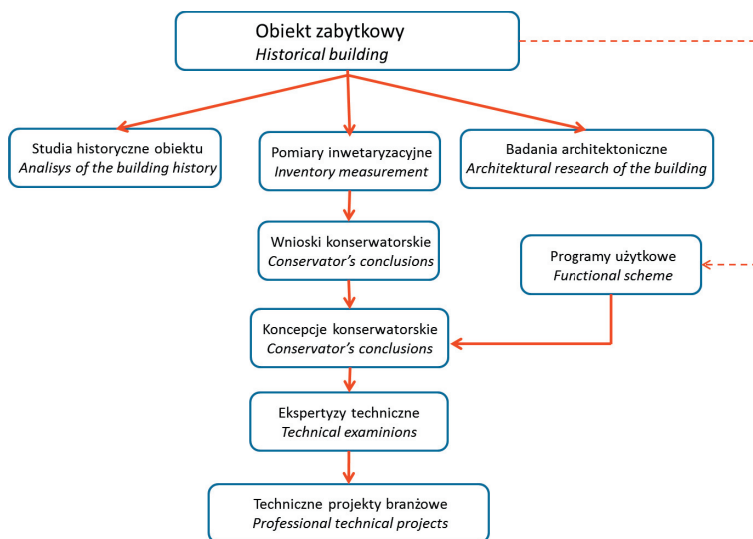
Obiekt zabytkowy
*Historical building*

Studia historyczne obiektu
*Analisys of the building history*

Pomiary inwetaryzacyjne
*Inventory measurement*

Badania architektoniczne
*Architektural research of the building*

Wnioski konserwatorskie
*Conservator's conclusions*

Programy użytkowe
*Functional scheme*

Koncepcje konserwatorskie
*Conservator's conclusions*

Ekspertyzy techniczne
*Technical examinions*

Techniczne projekty branżowe
*Professional technical projects*